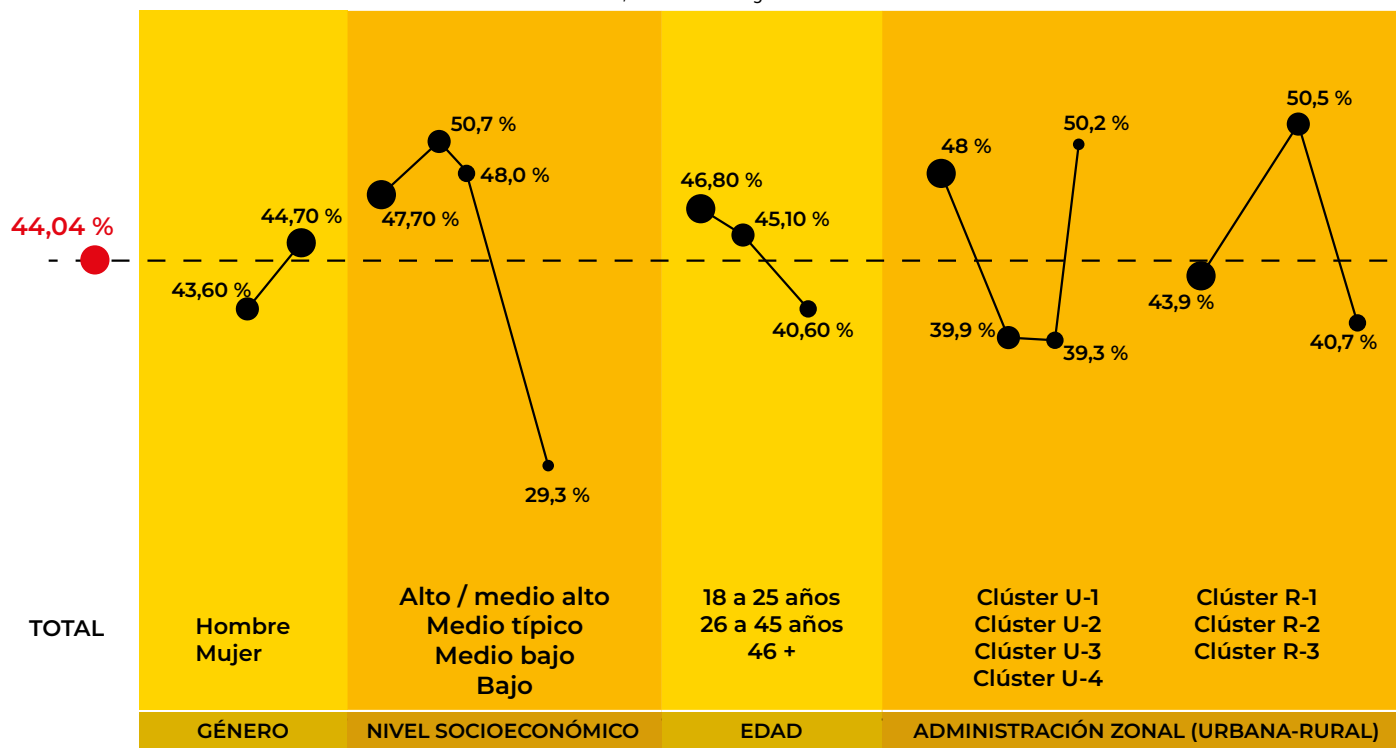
44,04 %

43,60 %
44,70 %

47,70 %
50,7 %
48,0 %
29,3 %

46,80 %
45,10 %
40,60 %

48 %
39,9 %
39,3 %
50,2 %

43,9 %
50,5 %
40,7 %

TOTAL

Hombre
Mujer

Alto / medio alto
Medio típico
Medio bajo
Bajo

18 a 25 años
26 a 45 años
46 +

Clúster U-1
Clúster U-2
Clúster U-3
Clúster U-4

Clúster R-1
Clúster R-2
Clúster R-3

GÉNERO

NIVEL SOCIOECONÓMICO

EDAD

ADMINISTRACIÓN ZONAL (URBANA-RURAL)